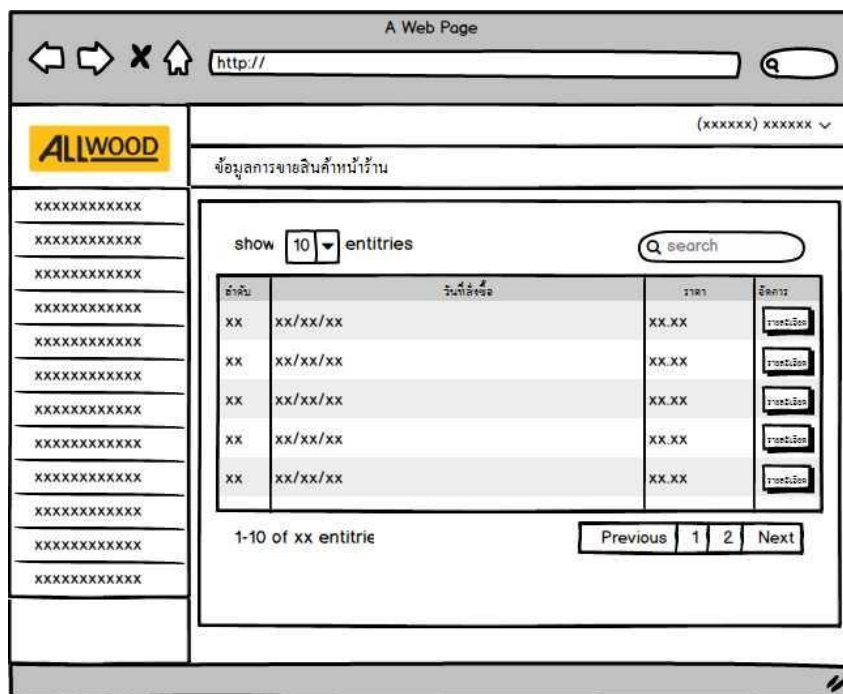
A Web Page

http://

ALLWOOD

(xxxxxx) xxxxxx

ข้อมูลการขายสินค้าหน้าร้าน

xxxxxxxxxxxx
xxxxxxxxxxxx
xxxxxxxxxxxx
xxxxxxxxxxxx
xxxxxxxxxxxx
xxxxxxxxxxxx
xxxxxxxxxxxx
xxxxxxxxxxxx
xxxxxxxxxxxx
xxxxxxxxxxxx
xxxxxxxxxxxx
xxxxxxxxxxxx

show 10 entitries

search

| ลำดับ | วันที่สั่งซื้อ | ราคา | จัดการ |
|---|---|---|---|
| xx | xx/xx/xx | xx.xx | รายละเอียด |
| xx | xx/xx/xx | xx.xx | รายละเอียด |
| xx | xx/xx/xx | xx.xx | รายละเอียด |
| xx | xx/xx/xx | xx.xx | รายละเอียด |
| xx | xx/xx/xx | xx.xx | รายละเอียด |

1-10 of xx entitrie

Previous 1 2 Next